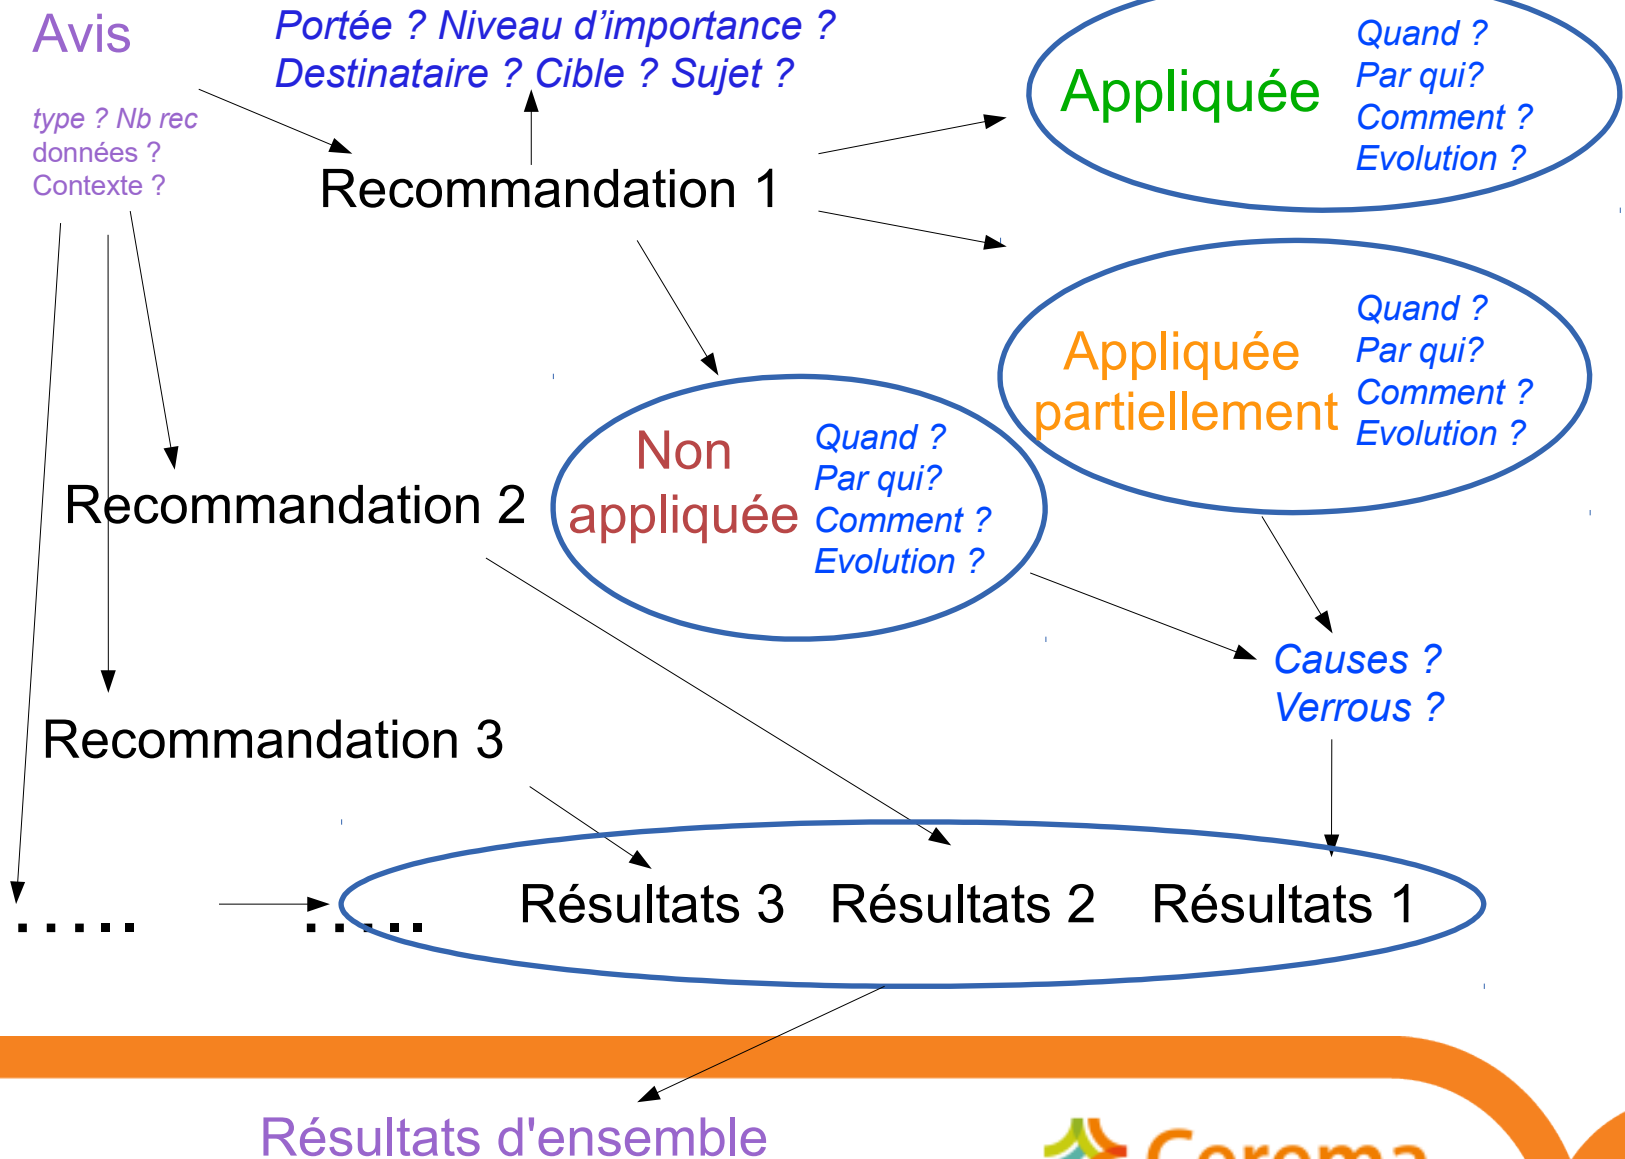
Avis

type ? Nb rec
données ?
Contexte ?

Portée ? Niveau d'importance ?
Destinataire ? Cible ? Sujet ?

Recommandation 1

Appliquée

Quand ?
Par qui?
Comment ?
Evolution ?

Appliquée partiellement

Quand ?
Par qui?
Comment ?
Evolution ?

Non appliquée

Quand ?
Par qui?
Comment ?
Evolution ?

Recommandation 2

Recommandation 3

Causes ?
Verrous ?

.....

.....

Résultats 3 Résultats 2 Résultats 1

Résultats d'ensemble

Cerema